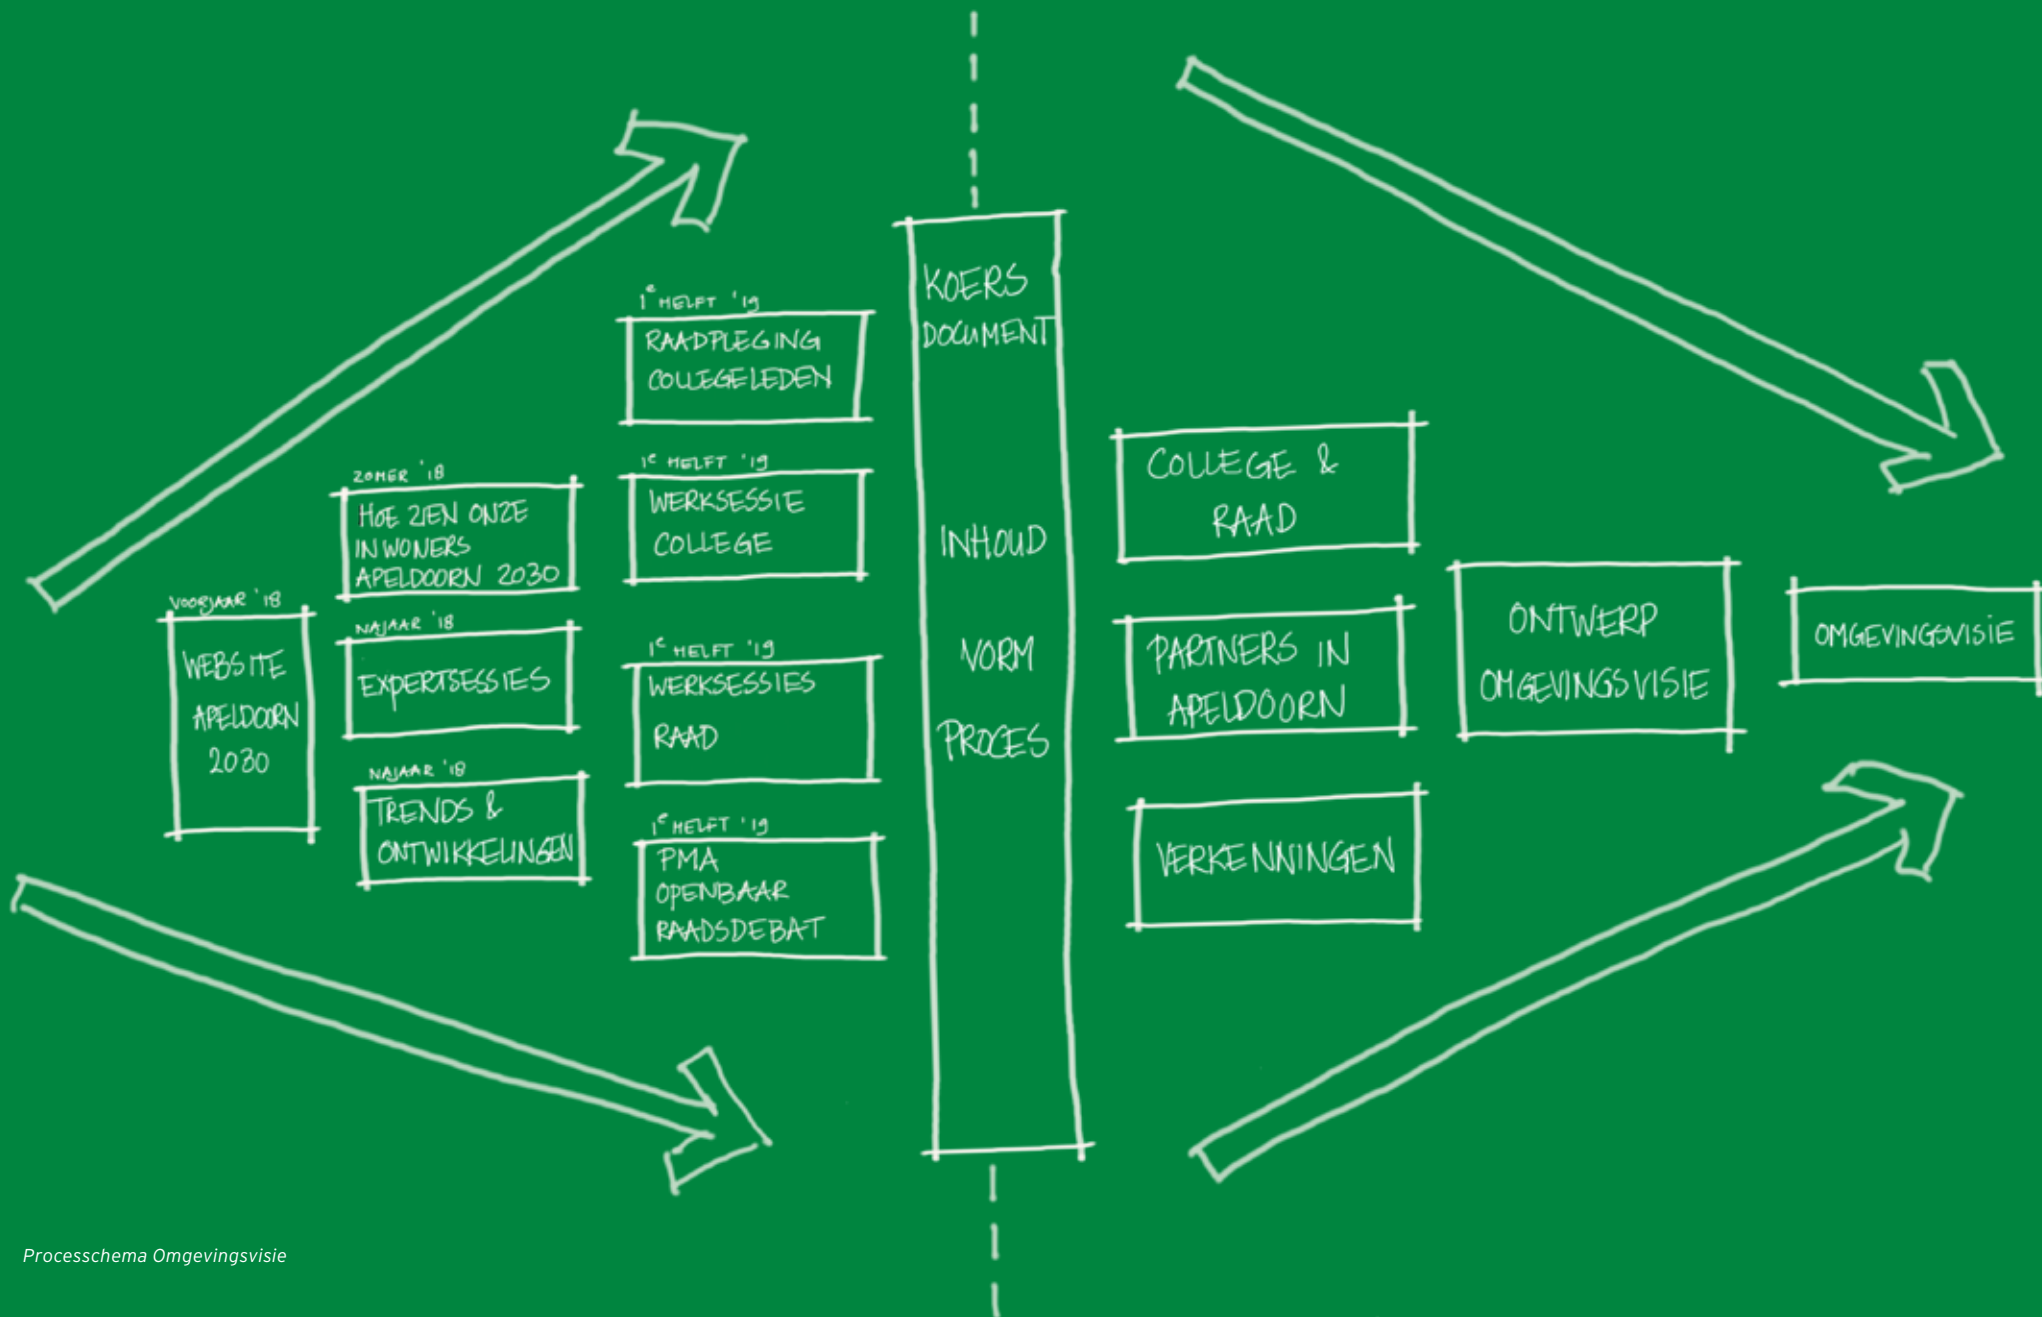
VOORJAAR '18
WEBSITE APELDOORN 2030

ZOMER '18
HOE ZIEN ONZE INWONERS APELDOORN 2030

NAJAAR '18
EXPERTSESSIES

NAJAAR '18
TRENDS & ONTWIKKELINGEN

1e HELFT '19
RAADPLEGING COLLEGELEDEN

1e HELFT '19
WERKSESSIE COLLEGE

1e HELFT '19
WERKSESSIES RAAD

1e HELFT '19
PMA OPENBAAR RAADSDEBAT

KOERS DOCUMENT

INHOUD

VORM

PROCES

COLLEGE & RAAD

PARTNERS IN APELDOORN

VERKENNINGEN

ONTWERP OMGEVINGSVISIE

OMGEVINGSVISIE

Processchema Omgevingsvisie